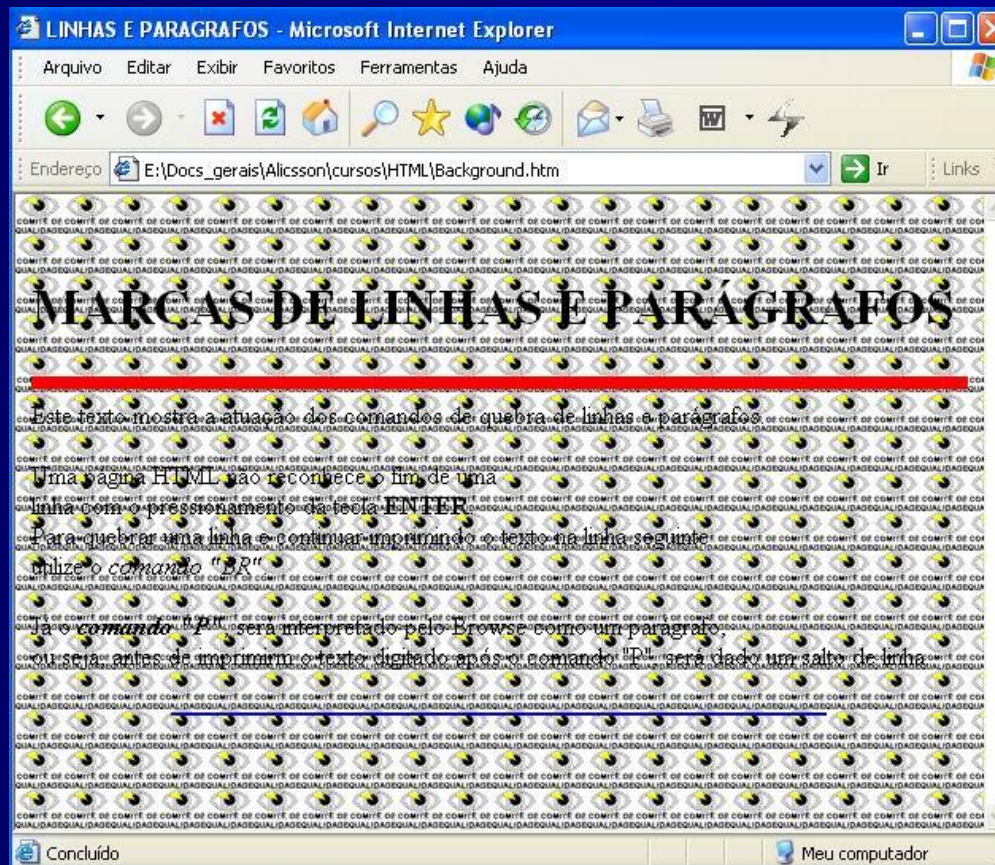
LINHAS E PARAGRAFOS - Microsoft Internet Explorer

Arquivo Editar Exibir Favoritos Ferramentas Ajuda

Endereço E:\Docs_gerais\Alicsson\cursos\HTML\Background.htm Ir Links

MARCAS DE LINHAS E PARÁGRAFOS

Este texto mostra a atuação dos comandos de quebra de linhas e parágrafos

Uma pagina HTML não reconhece o fim de uma linha com o pressionamento da tecla ENTER. Para quebrar uma linha e continuar imprimindo o texto na linha seguinte utilize o *comando "BR"*

Já o ***comando "P"***, será interpretado pelo Browse como um paragrafo, ou seja, antes de imprimirm o texto digitado após o comando "P", será dado um salto de linha

Concluído Meu computador